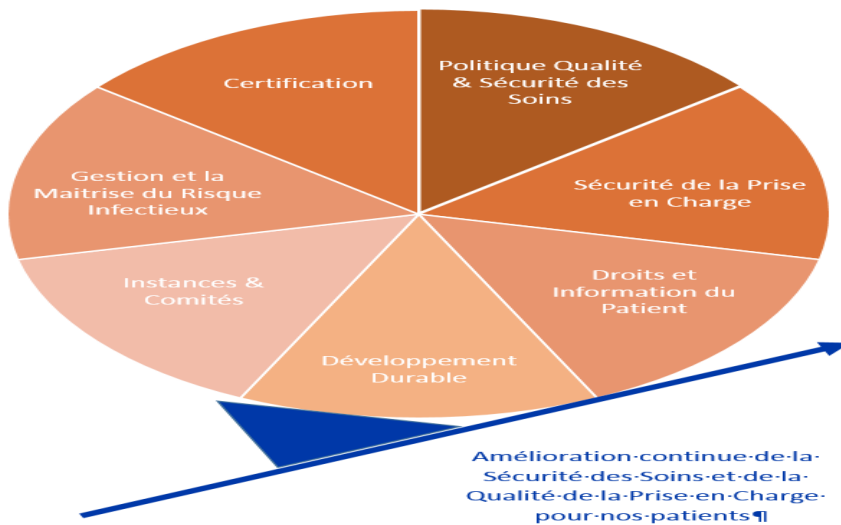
Politique Qualité & Sécurité des Soins

Sécurité de la Prise en Charge

Droits et Information du Patient

Développement Durable

Instances & Comités

Gestion et la Maitrise du Risque Infectieux

Certification

Amélioration·continue·de·la· Sécurité·des·Soins·et·de·la· Qualité·de·la·Prise·en·Charge· pour·nos·patients¶